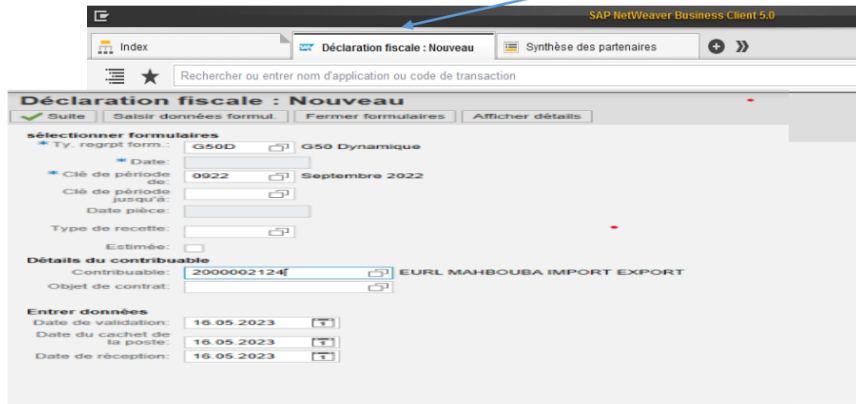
SAP NetWeaver Business Client 5.0

Index | Déclaration fiscale : Nouveau | Synthèse des partenaires

Rechercher ou entrer nom d'application ou code de transaction

Déclaration fiscale : Nouveau

Suite | Saisir données formul. | Fermer formulaires | Afficher détails

sélectionner formulaires

Ty. regrpt form.: G50D G50 Dynamique

Date:

Clé de période de: 0922 Septembre 2022

Clé de période jusqu'à:

Date pièce:

Type de recette:

Estimée:

Détails du contribuable

Contribuable: 2000002124 EURL MAHBOUBA IMPORT EXPORT

Objet de contrat:

Entrer données

Date de validation: 16.05.2023

Date du cachet de la poste: 16.05.2023

Date de réception: 16.05.2023